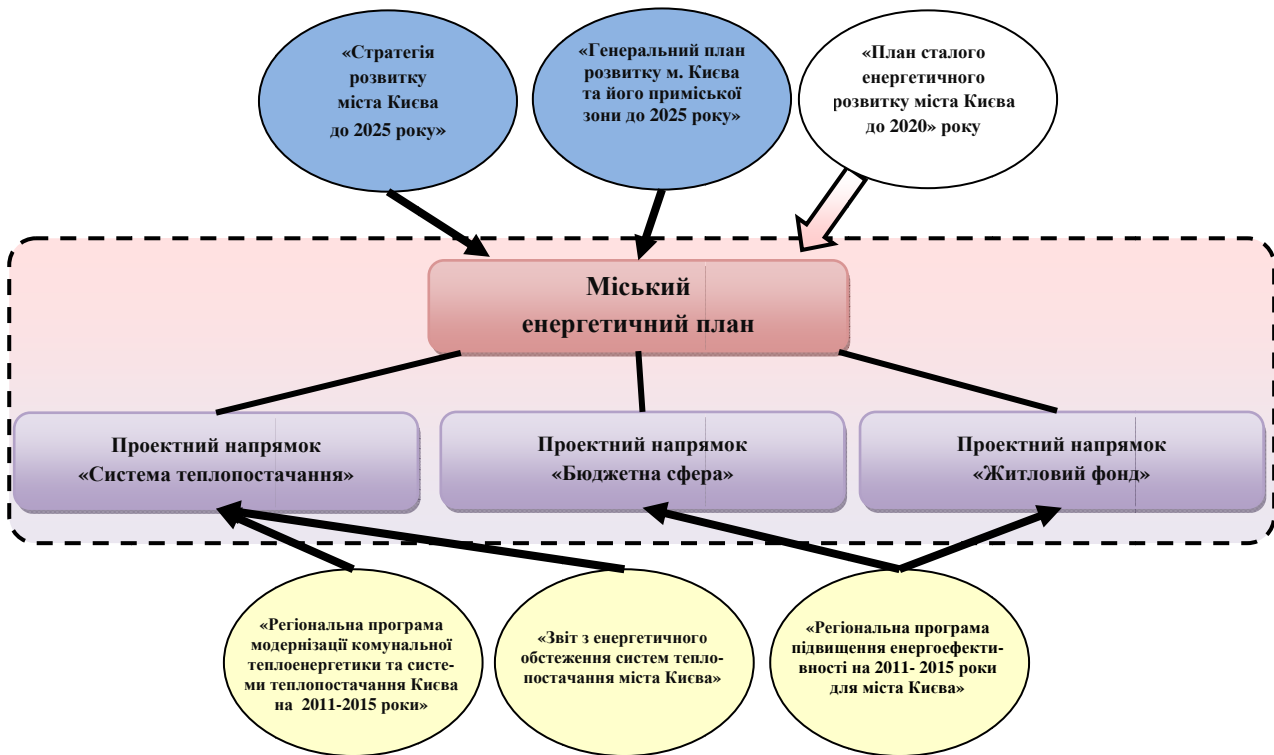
«Стратегія розвитку міста Києва до 2025 року»

«Генеральний план розвитку м. Києва та його приміської зони до 2025 року»

«План сталого енергетичного розвитку міста Києва до 2020» року

Міський енергетичний план

Проектний напрямок «Система теплопостачання»

Проектний напрямок «Бюджетна сфера»

Проектний напрямок «Житловий фонд»

«Регіональна програма модернізації комунальної теплоенергетики та системи теплопостачання Києва на 2011-2015 роки»

«Звіт з енергетичного обстеження систем теплопостачання міста Києва»

«Регіональна програма підвищення енергоефективності на 2011- 2015 роки для міста Києва»